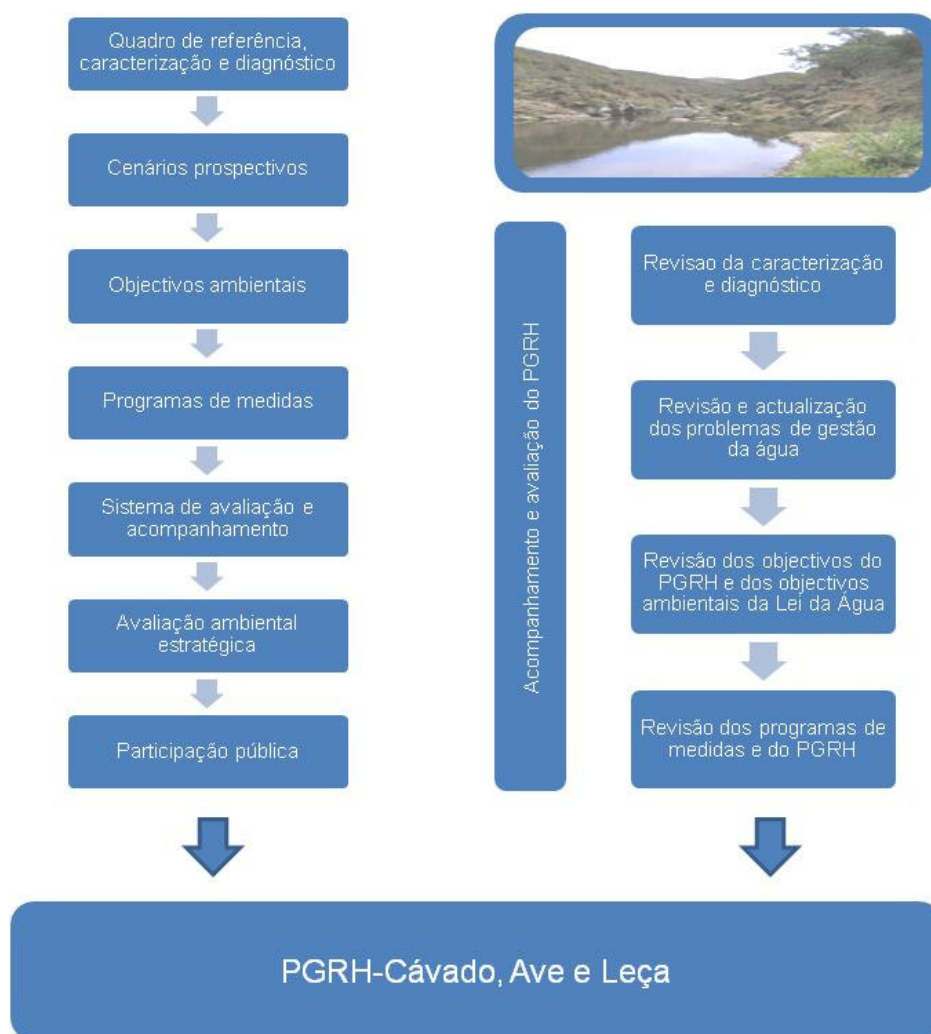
Quadro de referência, caracterização e diagnóstico

Cenários prospectivos

Objectivos ambientais

Programas de medidas

Sistema de avaliação e acompanhamento

Avaliação ambiental estratégica

Participação pública

Acompanhamento e avaliação do PGRH

Revisao da caracterização e diagnóstico

Revisão e actualização dos problemas de gestão da água

Revisão dos objectivos do PGRH e dos objectivos ambientais da Lei da Água

Revisão dos programas de medidas e do PGRH

PGRH-Cávado, Ave e Leça